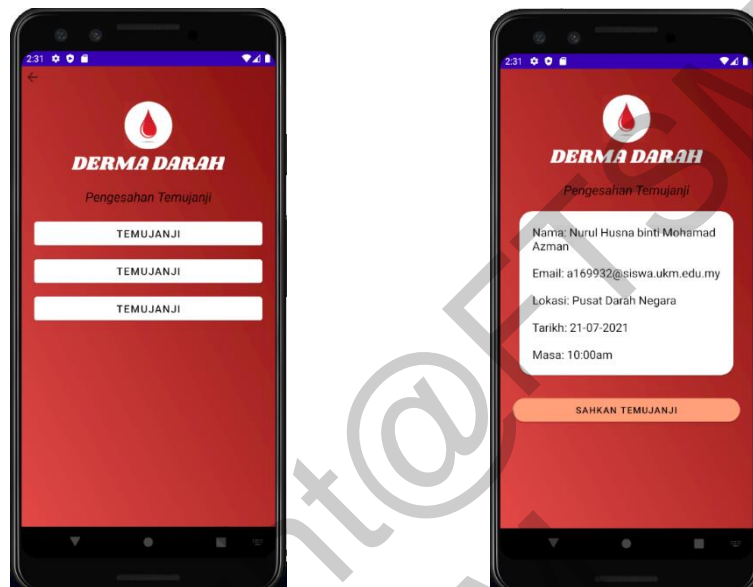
2:31

DERMA DARAH

Pengesahan Temujanji

TEMUJANJI

TEMUJANJI

TEMUJANJI

2:31

DERMA DARAH

Pengesahan Temujanji

Nama: Nurul Husna binti Mohamad Azman

Email: a169932@siswa.ukm.edu.my

Lokasi: Pusat Darah Negara

Tarikh: 21-07-2021

Masa: 10:00am

SAHKAN TEMUJANJI

nt@FTSM